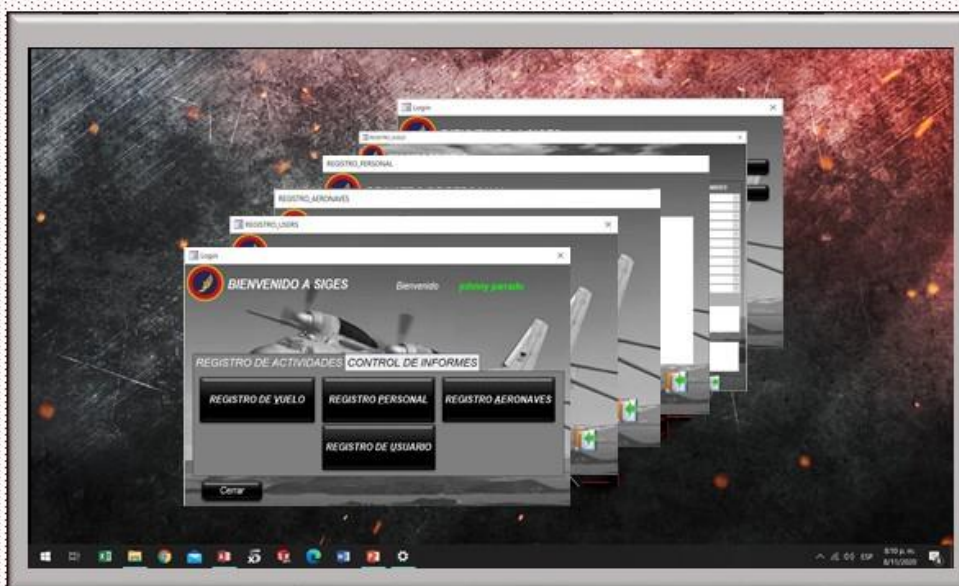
Login

REGISTRO_VUELO

REGISTRO_PERSONAL

REGISTRO_AERONAVES

REGISTRO_USERS

Login

BIENVENIDO A SIGES

Bienvenido

johnny parrado

REGISTRO DE ACTIVIDADES

CONTROL DE INFORMES

REGISTRO DE VUELO

REGISTRO PERSONAL

REGISTRO AERONAVES

REGISTRO DE USUARIO

Cerrar

ESP

8:10 p. m.
8/11/2020